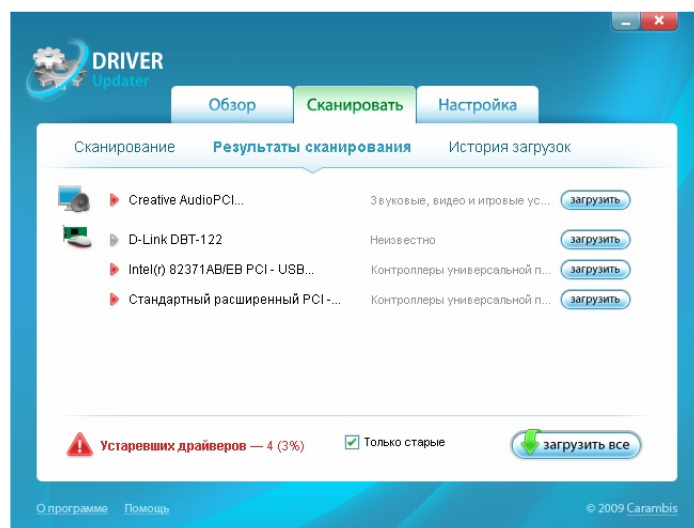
DRIVER
Updater

Обзор Сканировать Настройка

Сканирование Результаты сканирования История загрузок

Creative AudioPCI... Звуковые, видео и игровые ус... загрузить

D-Link DBT-122 Неизвестно загрузить

Intel(r) 82371AB/EB PCI - USB... Контроллеры универсальной п... загрузить

Стандартный расширенный PCI -... Контроллеры универсальной п... загрузить

Устаревших драйверов — 4 (3%)

Только старые

загрузить все

О программе Помощь

© 2009 Carambis